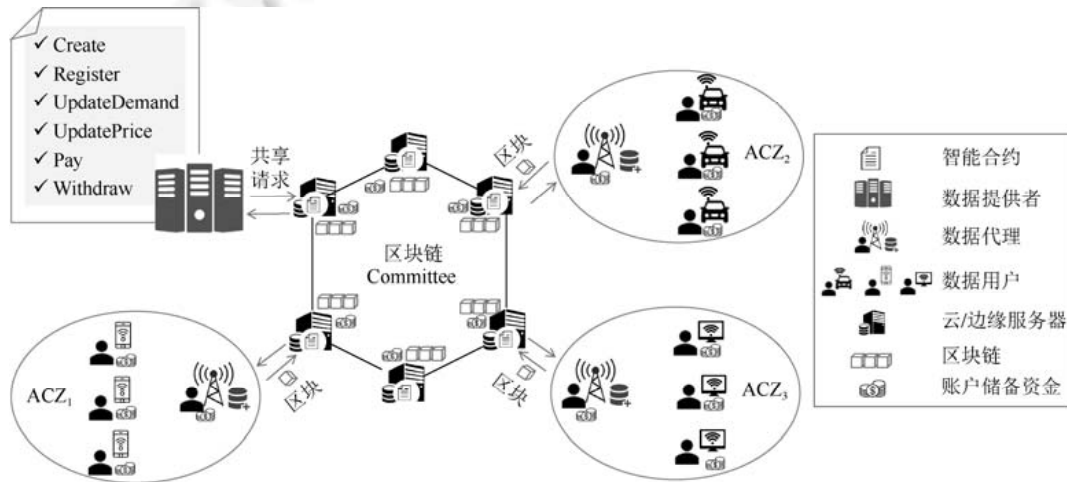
✓ Create
✓ Register
✓ UpdateDemand
✓ UpdatePrice
✓ Pay
✓ Withdraw

共享请求

区块

$ACZ_2$

区块链
Committee

$ACZ_1$

区块

区块

$ACZ_3$

智能合约
数据提供者
数据代理
数据用户
云/边缘服务器
区块链
账户储备资金